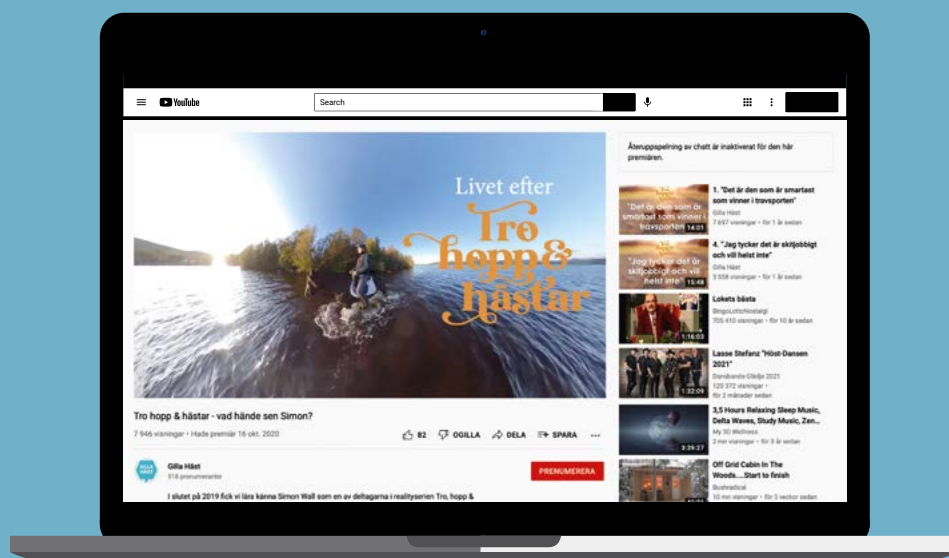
YouTube

Search

Livet efter
Tro
hopp &
hästar

Tro hopp & hästar - vad hände sen Simon?

7 946 visningar • Hade premiär 16 okt. 2020

82 OGILLA DELA SPARA ...

Gilla Häst
518 prenumeranter

PRENUMERERA

I slutet på 2019 fick vi lära känna Simon Wall som en av deltagarna i realityserien Tro, hopp &

Återuppspelning av chatt är inaktiverat för den här premiären.

"Det är den som är smartast som vinner i travsporten" 14:01
1. "Det är den som är smartast som vinner i travsporten"
Gilla Häst
7 697 visningar • för 1 år sedan

"Jag tycker det är skitjobbigt och vill helst inte" 15:48
4. "Jag tycker det är skitjobbigt och vill helst inte"
Gilla Häst
5 558 visningar • för 1 år sedan

1:16:03
Lokets bästa
BingoLottoNostalgi
705 410 visningar • för 10 år sedan

1:32:09
Lasse Stefanz "Höst-Dansen 2021"
Dansbands-Glädje 2021
120 372 visningar •
för 2 månader sedan

3:29:27
3,5 Hours Relaxing Sleep Music, Delta Waves, Study Music, Zen...
My 30 Wellness
2 mn visningar • för 3 år sedan

Off Grid Cabin In The Woods....Start to finish
Bushradical
10 mn visningar • för 2 veckor sedan